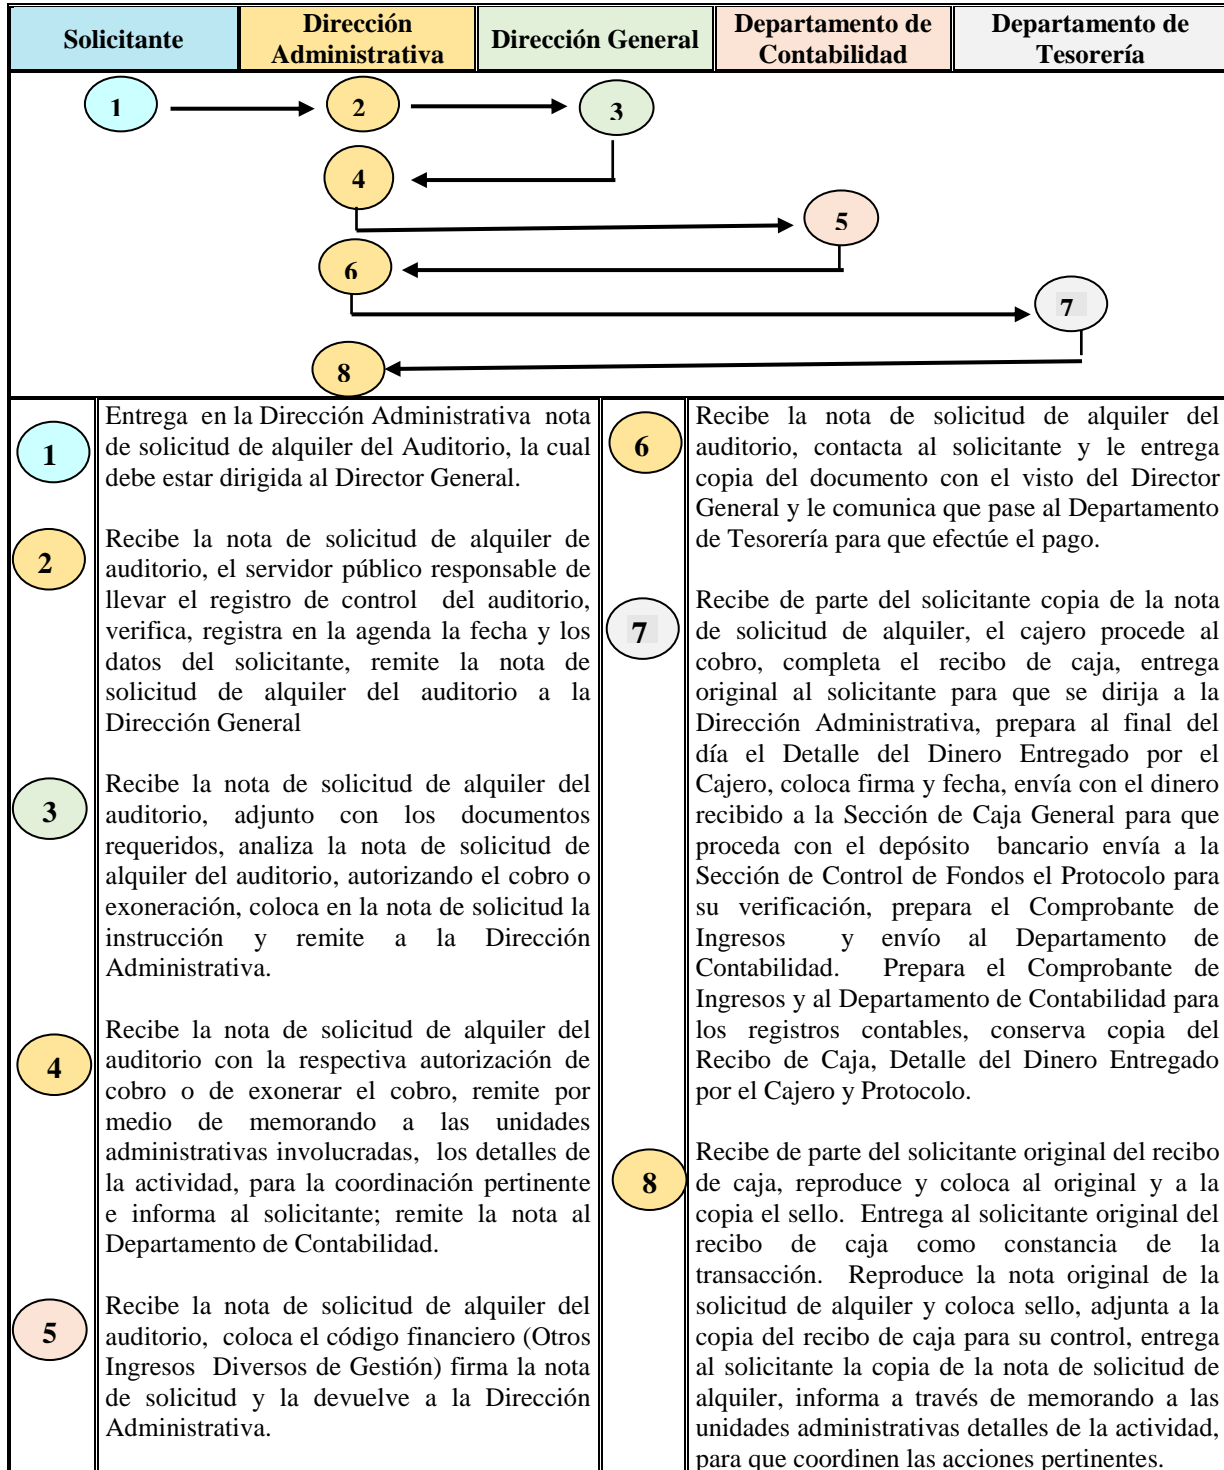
| Solicitante | Dirección Administrativa | Dirección General | Departamento de Contabilidad | Departamento de Tesorería |
|---|---|---|---|---|

1 2 3 4 5 6 7 8

1 Entrega en la Dirección Administrativa nota de solicitud de alquiler del Auditorio, la cual debe estar dirigida al Director General.

2 Recibe la nota de solicitud de alquiler de auditorio, el servidor público responsable de llevar el registro de control del auditorio, verifica, registra en la agenda la fecha y los datos del solicitante, remite la nota de solicitud de alquiler del auditorio a la Dirección General

3 Recibe la nota de solicitud de alquiler del auditorio, adjunto con los documentos requeridos, analiza la nota de solicitud de alquiler del auditorio, autorizando el cobro o exoneración, coloca en la nota de solicitud la instrucción y remite a la Dirección Administrativa.

4 Recibe la nota de solicitud de alquiler del auditorio con la respectiva autorización de cobro o de exonerar el cobro, remite por medio de memorando a las unidades administrativas involucradas, los detalles de la actividad, para la coordinación pertinente e informa al solicitante; remite la nota al Departamento de Contabilidad.

5 Recibe la nota de solicitud de alquiler del auditorio, coloca el código financiero (Otros Ingresos Diversos de Gestión) firma la nota de solicitud y la devuelve a la Dirección Administrativa.

6 Recibe la nota de solicitud de alquiler del auditorio, contacta al solicitante y le entrega copia del documento con el visto del Director General y le comunica que pase al Departamento de Tesorería para que efectúe el pago.

7 Recibe de parte del solicitante copia de la nota de solicitud de alquiler, el cajero procede al cobro, completa el recibo de caja, entrega original al solicitante para que se dirija a la Dirección Administrativa, prepara al final del día el Detalle del Dinero Entregado por el Cajero, coloca firma y fecha, envía con el dinero recibido a la Sección de Caja General para que proceda con el depósito bancario envía a la Sección de Control de Fondos el Protocolo para su verificación, prepara el Comprobante de Ingresos y envío al Departamento de Contabilidad. Prepara el Comprobante de Ingresos y al Departamento de Contabilidad para los registros contables, conserva copia del Recibo de Caja, Detalle del Dinero Entregado por el Cajero y Protocolo.

8 Recibe de parte del solicitante original del recibo de caja, reproduce y coloca al original y a la copia el sello. Entrega al solicitante original del recibo de caja como constancia de la transacción. Reproduce la nota original de la solicitud de alquiler y coloca sello, adjunta a la copia del recibo de caja para su control, entrega al solicitante la copia de la nota de solicitud de alquiler, informa a través de memorando a las unidades administrativas detalles de la actividad, para que coordinen las acciones pertinentes.